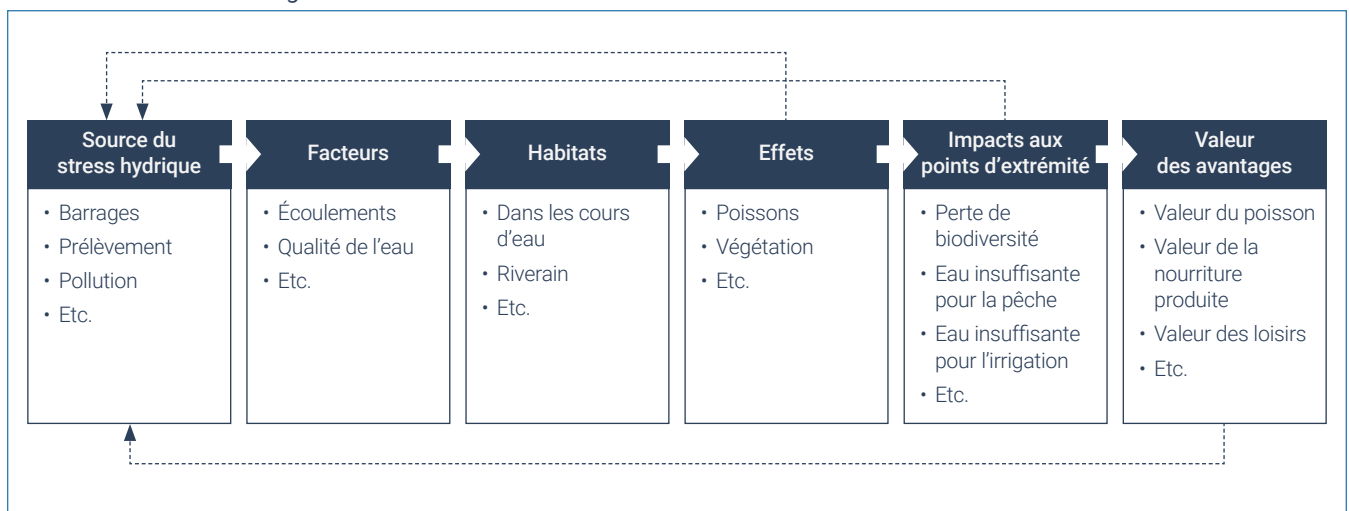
Source du stress hydrique
• Barrages
• Prélèvement
• Pollution
• Etc.

Facteurs
• Écoulements
• Qualité de l'eau
• Etc.

Habitats
• Dans les cours d'eau
• Riverain
• Etc.

Effets
• Poissons
• Végétation
• Etc.

Impacts aux points d'extrémité
• Perte de biodiversité
• Eau insuffisante pour la pêche
• Eau insuffisante pour l'irrigation
• Etc.

Valeur des avantages
• Valeur du poisson
• Valeur de la nourriture produite
• Valeur des loisirs
• Etc.